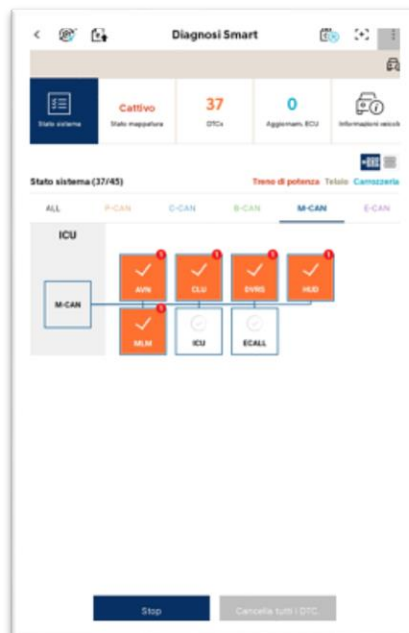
Diagnosi Smart

Stato sistema
Cattivo
Stato mappatura
37
DTCs
0
Aggiornam. ECU
Informazioni veicolo

Stato sistema (37/45)
Treno di potenza Telaio Carrozzeria

ALL P-CAN C-CAN B-CAN M-CAN E-CAN

ICU

M-CAN

AVN
CLU
DVRS
HUD
MLM
ICU
ECALL

Stop
Cancella tutti i DTC